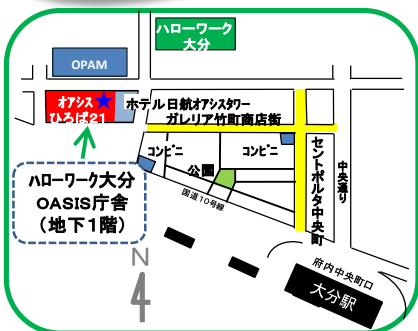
ハローワーク大分

OPAM

オアシスひろば21

ホテル日航オアシスタワー

ガレリア竹町商店街

コンビニ

コンビニ

公園

国道10号線

セントポルタ中央町

中央通り

ハローワーク大分
OASIS庁舎
(地下1階)

N

府内中央町口

大分駅